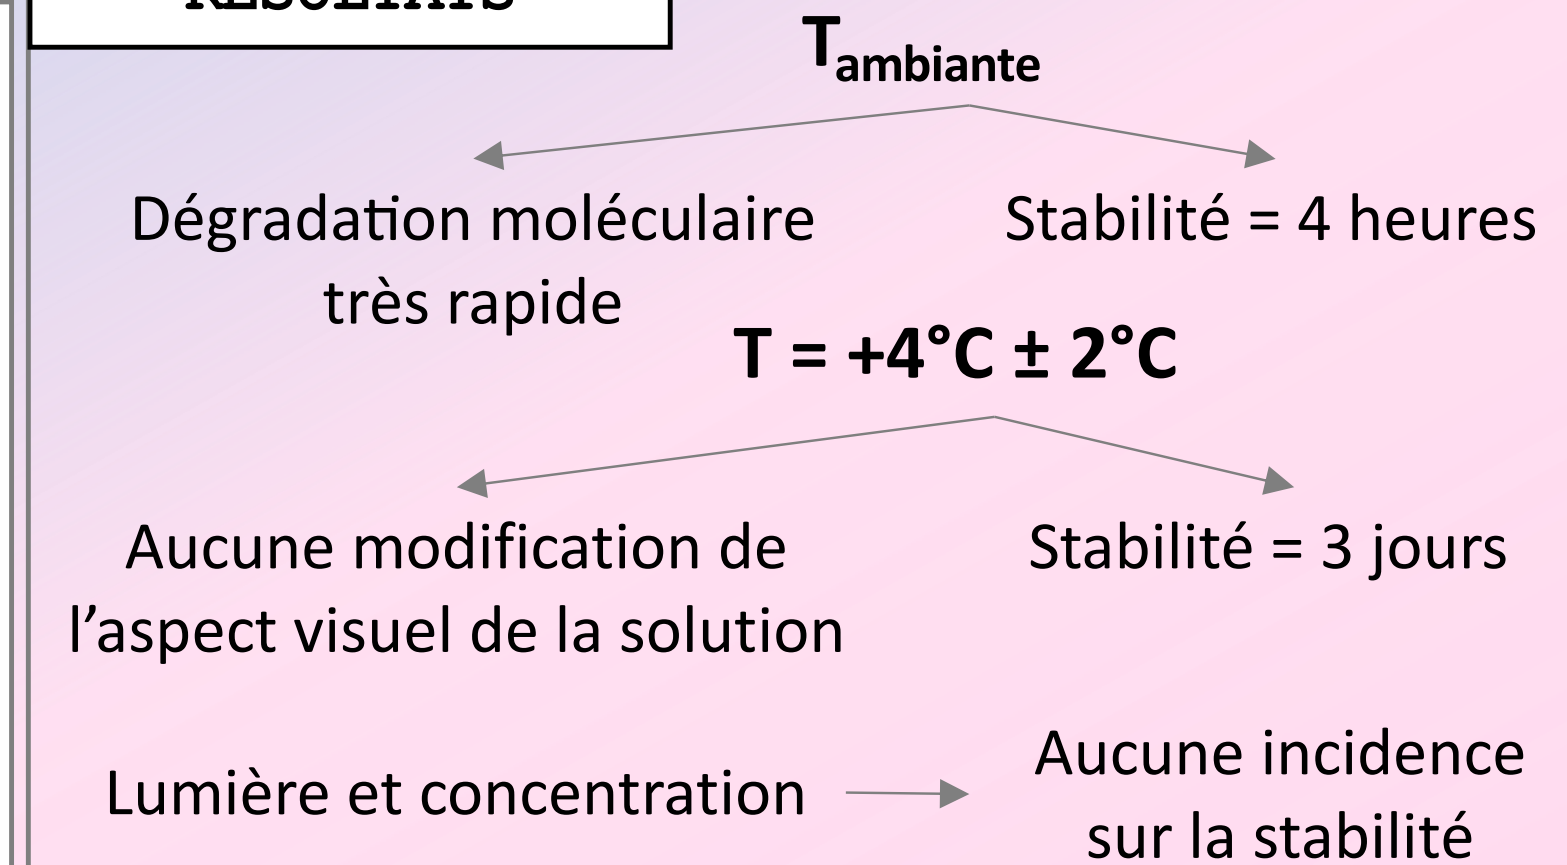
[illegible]

$T_{ambiante}$

Dégradation moléculaire très rapide

Stabilité = 4 heures

**T = +4°C ± 2°C**

Aucune modification de l'aspect visuel de la solution

Stabilité = 3 jours

Lumière et concentration

Aucune incidence sur la stabilité